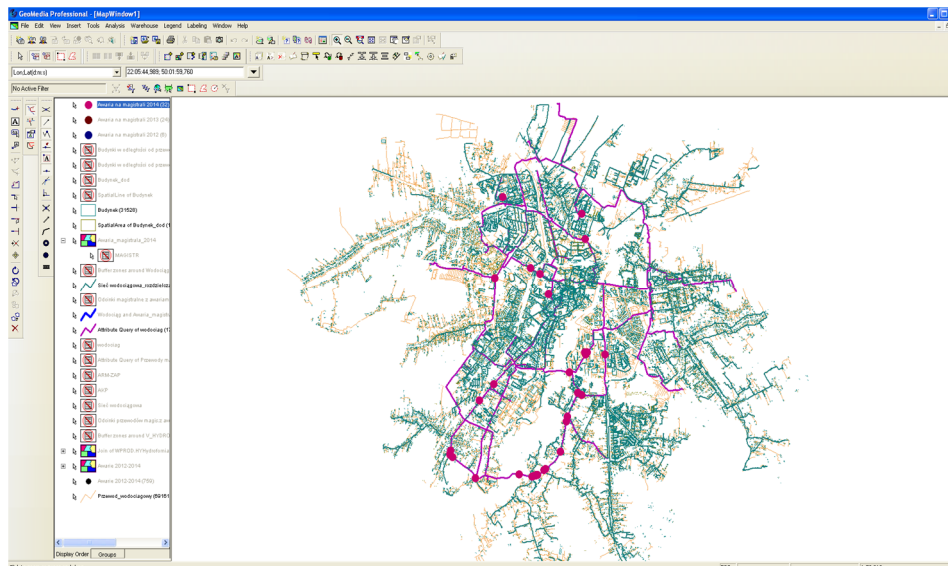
GeoMedia Professional - [MapWindow1]
File Edit View Insert Tools Analysis Warehouse Legend Labeling Window Help
Lon,Lat(d:m:s)
22:05:44,589; 50:01:59,760
No Active Filter
Awaria na magistrali 2014 (32)
Awaria na magistrali 2013 (24)
Awaria na magistrali 2012 (8)
Budynki w odległości od przewo
Budynki w odległości od przewo
Budynek_dod
SpatialLine of Budynek
Budynek (31520)
SpatialArea of Budynek_dod (1
Awaria_magistrala_2014
MAGISTR
Buffer zones around Wodociąg
Sieć wodociągowa_rozdzielcza
Odcinki magistralne z awariam
Wodociąg and Awaria_magistr
Attribute Query of wodociag (1
wodociag
Attribute Query of Przewody m
ARM-ZAP
MCP
Sieć wodociągowa
Odcinki przewodów magistr awa
Buffer zones around V_HYDRO
Join of WPROD HYDydrotrans
Awaria 2012-2014
Awaria 2012-2014 (759)
Przewod_wodociagowy (69181
Display Order
Groups